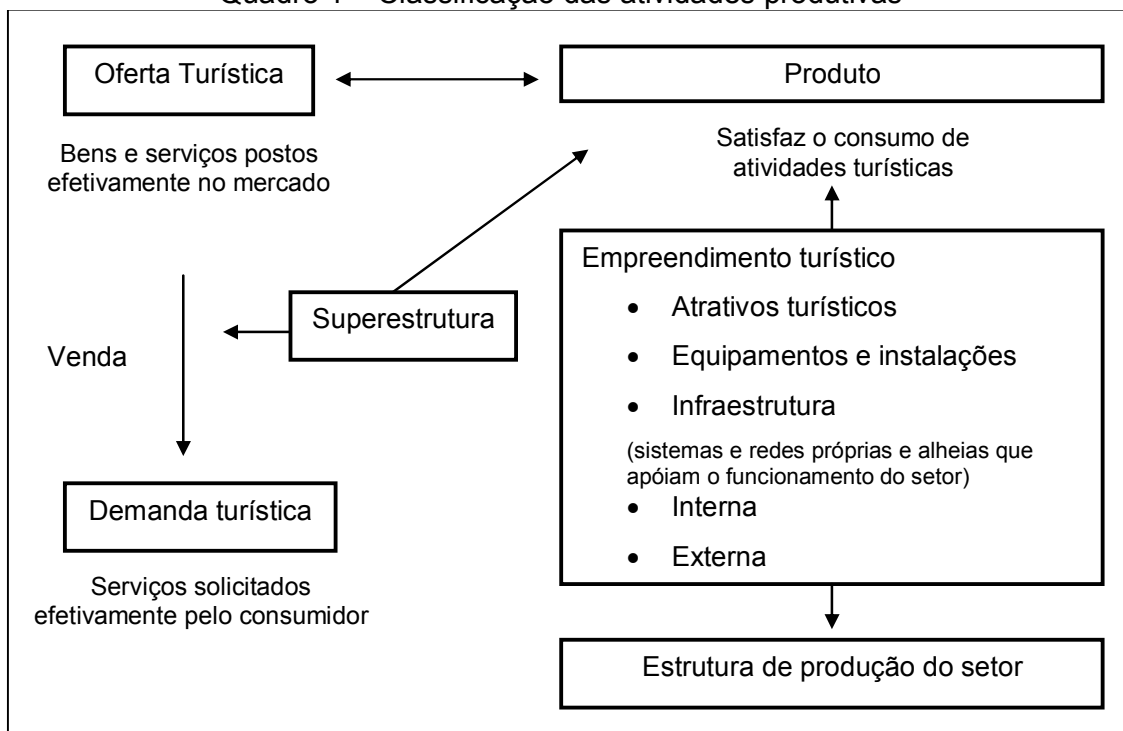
Quadro 1 – Classificação das atividades produtivas

Oferta Turística

Bens e serviços postos efetivamente no mercado

Produto

Satisfaz o consumo de atividades turísticas

Empreendimento turístico
- Atrativos turísticos
- Equipamentos e instalações
- Infraestrutura

(sistemas e redes próprias e alheias que apóiam o funcionamento do setor)
- Interna
- Externa

Superestrutura

Venda

Demanda turística

Serviços solicitados efetivamente pelo consumidor

Estrutura de produção do setor